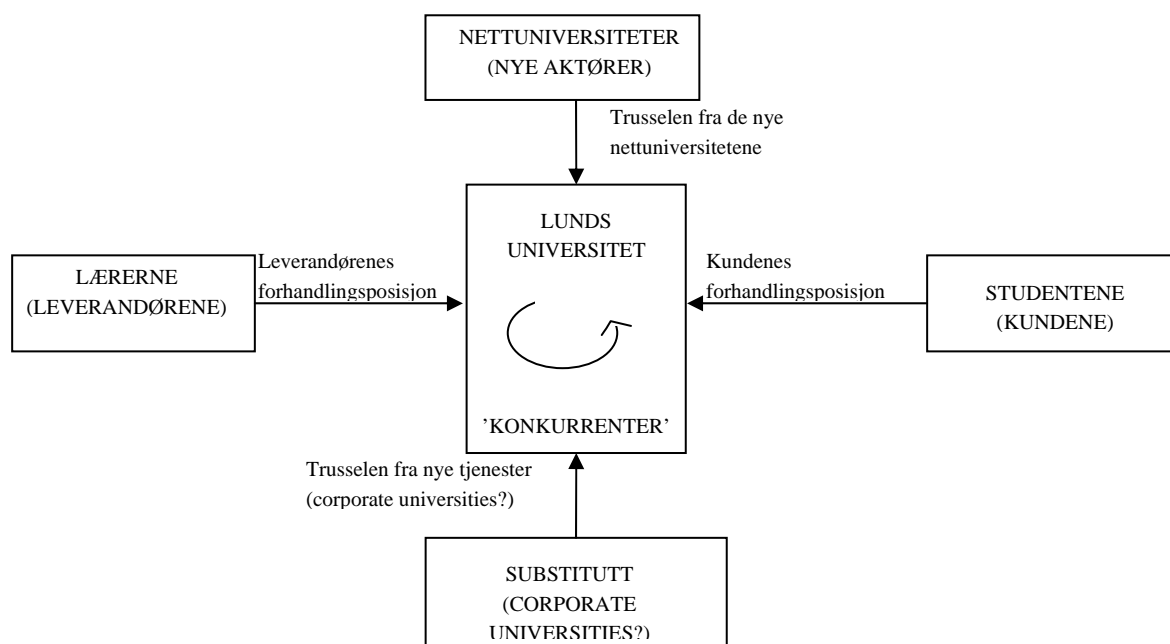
NETTUNIVERSITETER
(NYE AKTØRER)

Trusselen fra de nye nettuniversitetene

LÆRERNE
(LEVERANDØRENE)

Leverandørenes forhandlingsposisjon

LUNDS
UNIVERSITET

'KONKURRENTER'

Kundenes forhandlingsposisjon

STUDENTENE
(KUNDENE)

Trusselen fra nye tjenester
(corporate universities?)

SUBSTITUTT
(CORPORATE
UNIVERSITIES?)